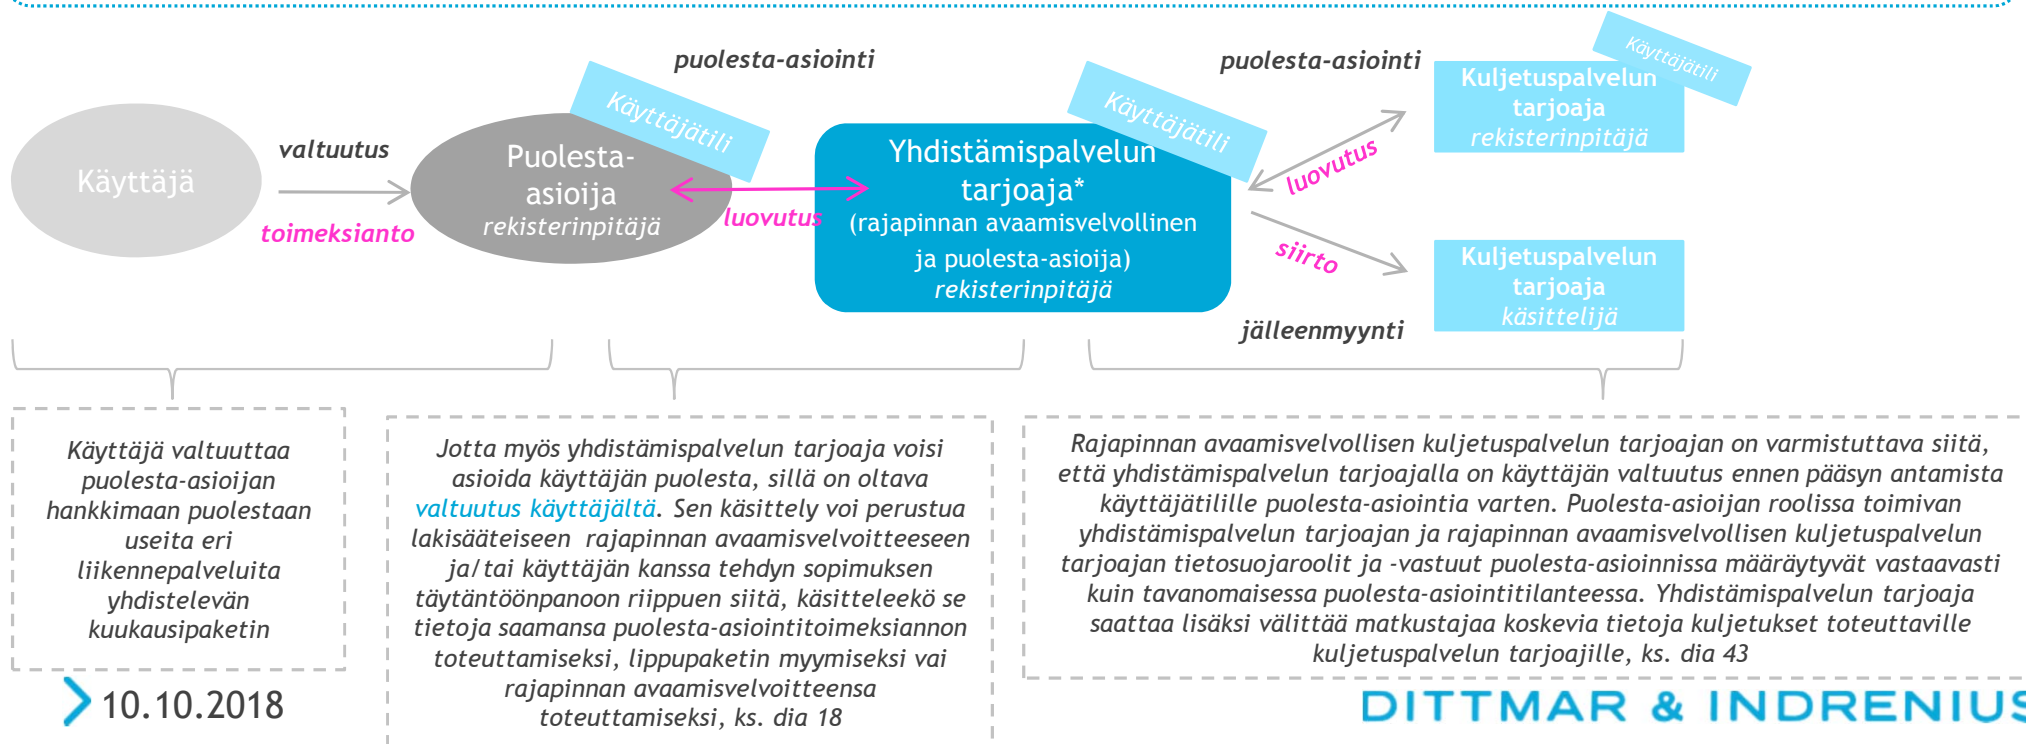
puolesta-asiointi

puolesta-asiointi

Käyttäjätili

Käyttäjätili

Käyttäjätili

Käyttäjä

valtuutus

toimeksianto

Puolesta-asioija
rekisterinpitäjä

luovutus

Yhdistämispalvelun tarjoaja*
(rajapinnan avaamisvelvollinen ja puolesta-asioija)
rekisterinpitäjä

luovutus

siirto

jälleenmyynti

Kuljetuspalvelun tarjoaja
rekisterinpitäjä

Kuljetuspalvelun tarjoaja
käsittelijä

Käyttäjä valtuuttaa puolesta-asioijan hankkimaan puolestaan useita eri liikennepalveluita yhdistelevän kuukausipaketin

Jotta myös yhdistämispalvelun tarjoaja voisi asioida käyttäjän puolesta, sillä on oltava valtuutus käyttäjältä. Sen käsittely voi perustua lakisääteiseen rajapinnan avaamisvelvoitteeseen ja/tai käyttäjän kanssa tehdyn sopimuksen täytäntöönpanoon riippuen siitä, käsitteleekö se tietoja saamansa puolesta-asiointitoimeksiannon toteuttamiseksi, lippupaketin myymiseksi vai rajapinnan avaamisvelvoitteensa toteuttamiseksi, ks. dia 18

Rajapinnan avaamisvelvollisen kuljetuspalvelun tarjoajan on varmistuttava siitä, että yhdistämispalvelun tarjoajalla on käyttäjän valtuutus ennen pääsyn antamista käyttäjätilille puolesta-asiointia varten. Puolesta-asioijan roolissa toimivan yhdistämispalvelun tarjoajan ja rajapinnan avaamisvelvollisen kuljetuspalvelun tarjoajan tietosuojaroolit ja -vastuut puolesta-asioinnissa määräytyvät vastaavasti kuin tavanomaisessa puolesta-asiointitilanteessa. Yhdistämispalvelun tarjoaja saattaa lisäksi välittää matkustajaa koskevia tietoja kuljetukset toteuttaville kuljetuspalvelun tarjoajille, ks. dia 43

10.10.2018

DITTMAR & INDRENIUS